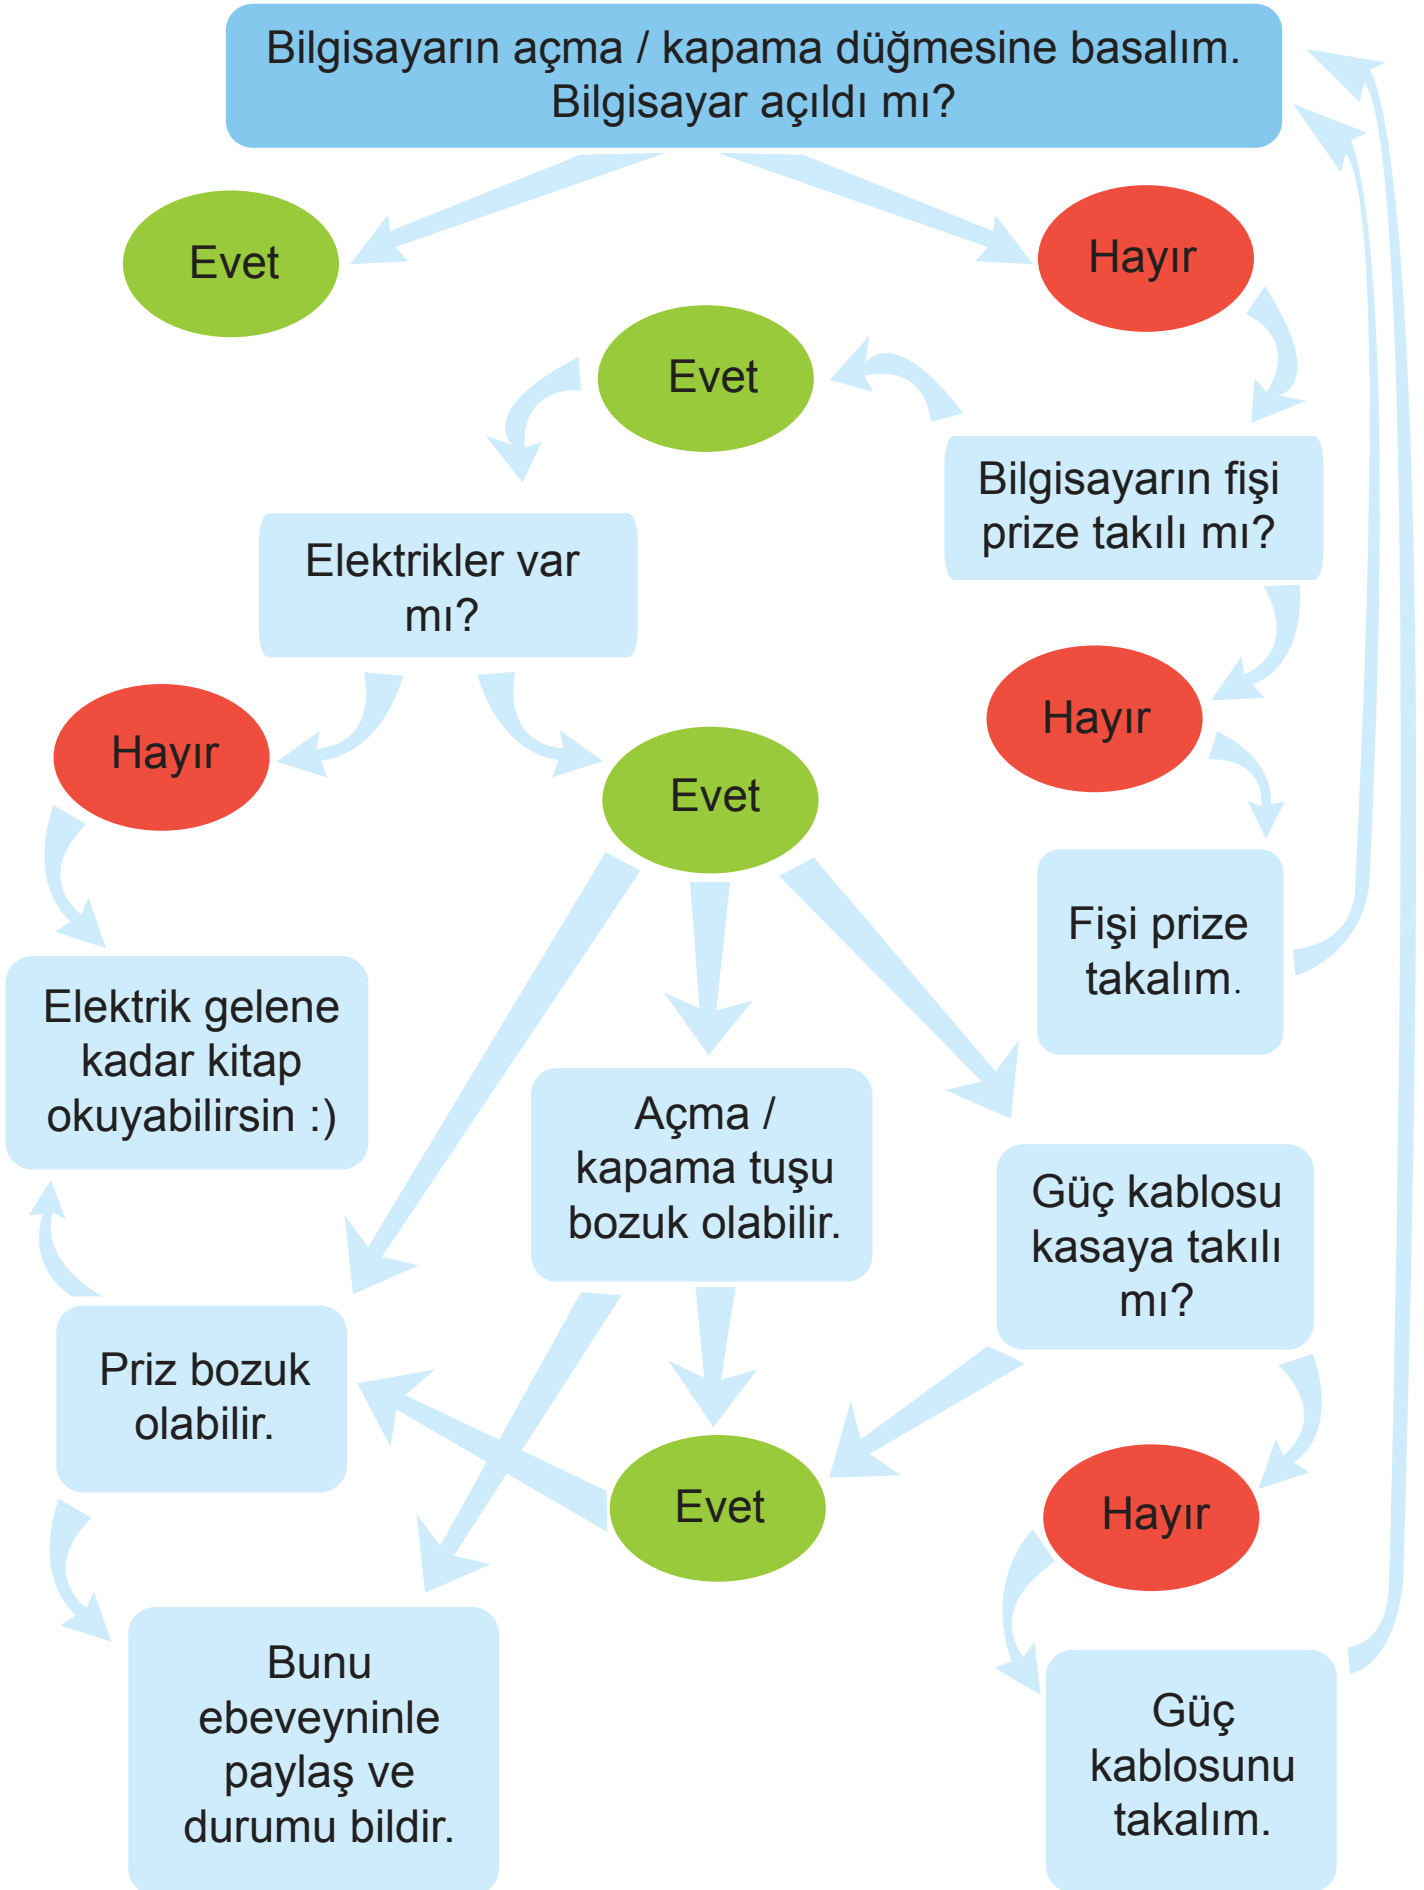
Bilgisayarın açma / kapama düğmesine basalım. Bilgisayar açıldı mı?

Evet

Hayır

Evet

Bilgisayarın fişi prize takılı mı?

Elektrikler var mı?

Hayır

Hayır

Evet

Fişi prize takalım.

Elektrik gelene kadar kitap okuyabilirsin :)

Açma / kapama tuşu bozuk olabilir.

Güç kablosu kasaya takılı mı?

Priz bozuk olabilir.

Evet

Hayır

Bunu ebeveyninle paylaş ve durumu bildir.

Güç kablosunu takalım.